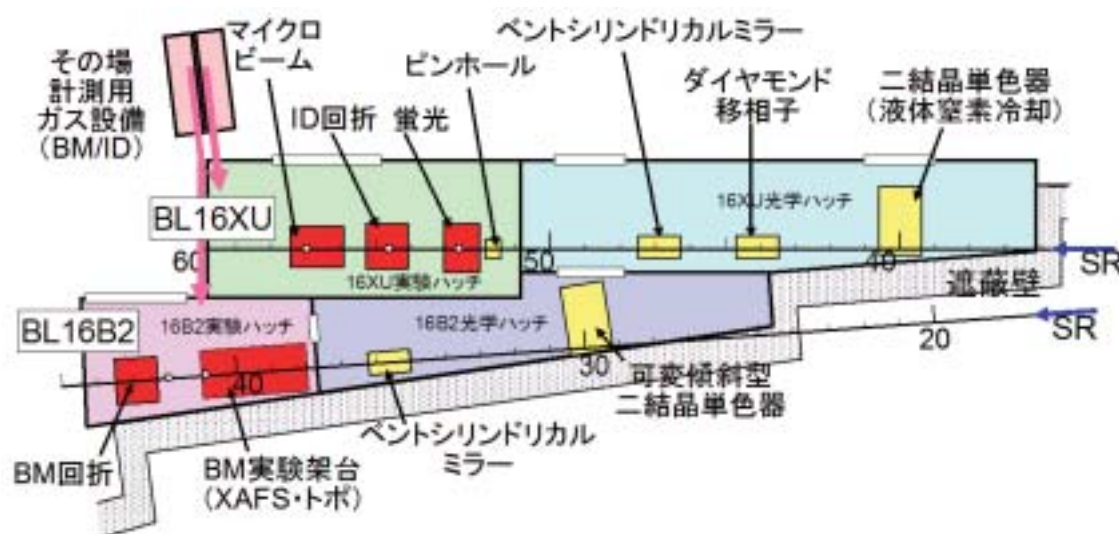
その場
計測用
ガス設備
(BM/ID)

マイクロ
ビーム

ID回折

蛍光

ピンホール

ベントシリンドリカルミラー

ダイヤモンド
移相子

二結晶単色器
(液体窒素冷却)

BL16XU

16XU光学ハッチ

60

16XU実験ハッチ

50

40

SR

遮蔽壁

BL16B2

16B2実験ハッチ

16B2光学ハッチ

20

SR

40

30

可変傾斜型
二結晶単色器

ベントシリンドリカル
ミラー

BM回折

BM実験架台
(XAFS・トポ)